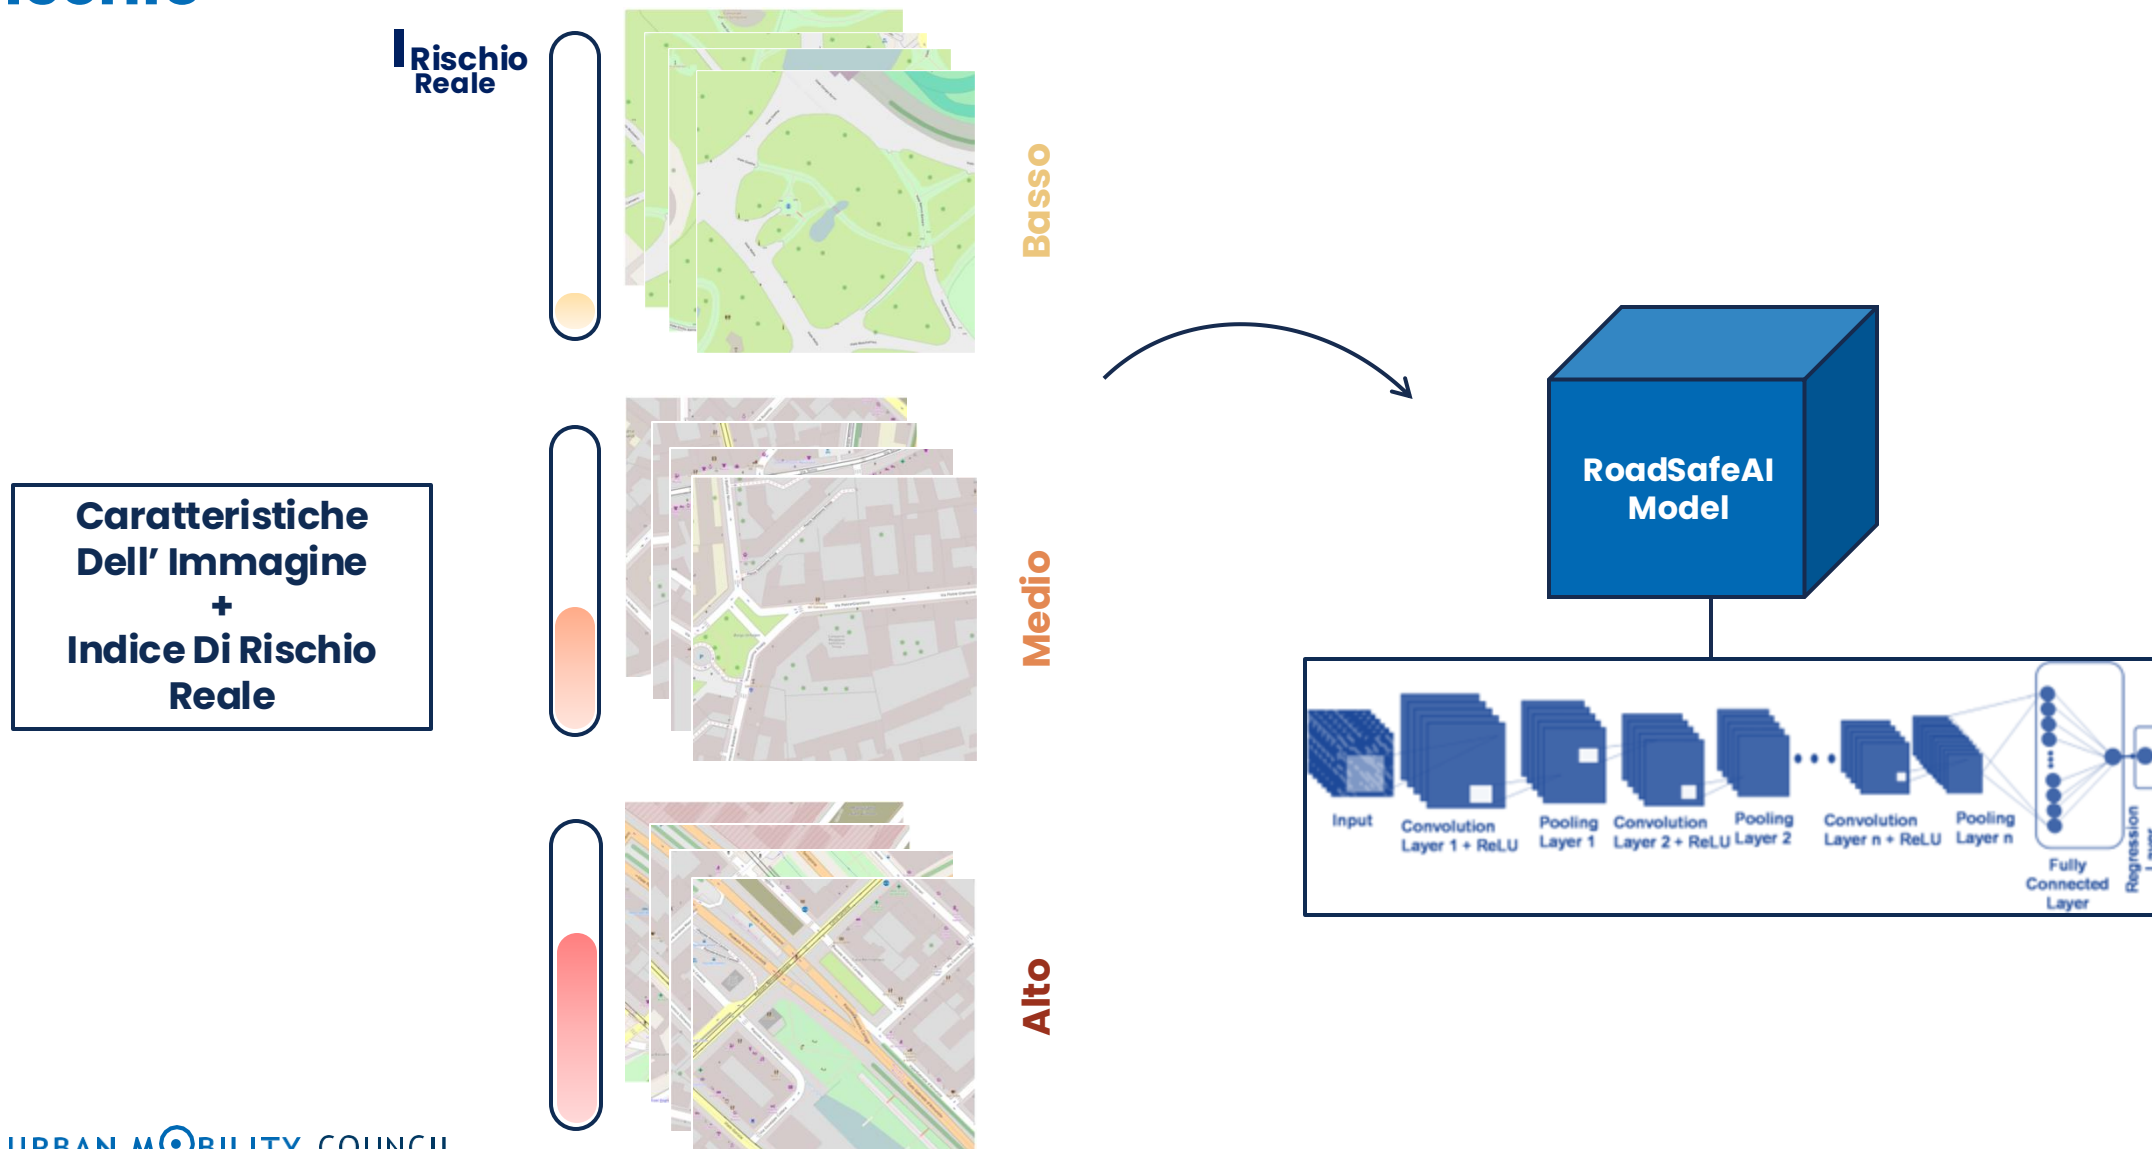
Rischio Reale

Basso

Medio

Alto

Caratteristiche Dell' Immagine + Indice Di Rischio Reale

RoadSafeAI Model

Input
Convolution Layer 1 + ReLU
Pooling Layer 1
Convolution Layer 2 + ReLU
Pooling Layer 2
Convolution Layer n + ReLU
Pooling Layer n
Fully Connected Layer
Regression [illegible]

URBAN MOBILITY COUNCIL